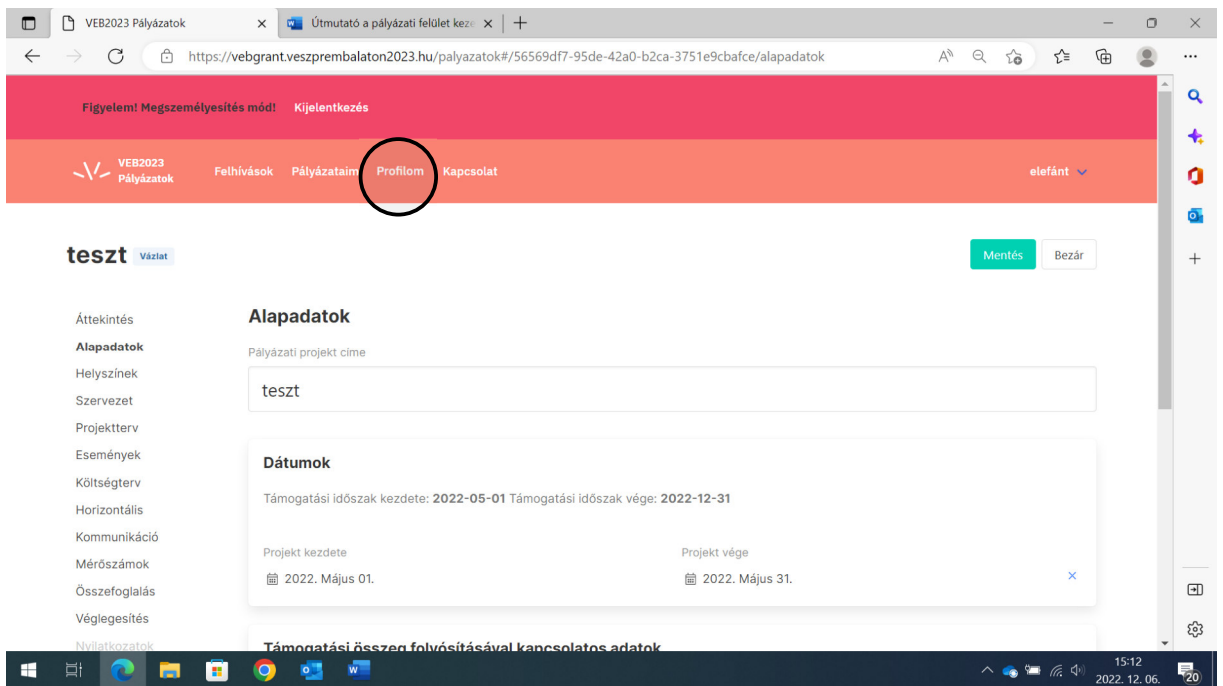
VEB2023 Pályázatok

Útmutató a pályázati felület kez

https://vebgrant.veszprembalaton2023.hu/palyazatok#/56569df7-95de-42a0-b2ca-3751e9cbafce/alapadatok

Figyelem! Megszemélyesítés mód! Kijelentkezés

VEB2023 Pályázatok

Felhívások Pályázataim Profilom Kapcsolat

elefánt

teszt Vázlat

Mentés Bezár

Áttekintés
Alapadatok
Helyszínek
Szervezet
Projektterv
Események
Költségterv
Horizontális
Kommunikáció
Mérőszámok
Összefoglalás
Véglegesítés
Nyilatkozatok

Alapadatok

Pályázati projekt címe

teszt

Dátumok

Támogatási időszak kezdete: 2022-05-01 Támogatási időszak vége: 2022-12-31

Projekt kezdete
2022. Május 01.

Projekt vége
2022. Május 31.

×

Támogatási összeg folyósításával kapcsolatos adatok

15:12
2022. 12. 06.

20